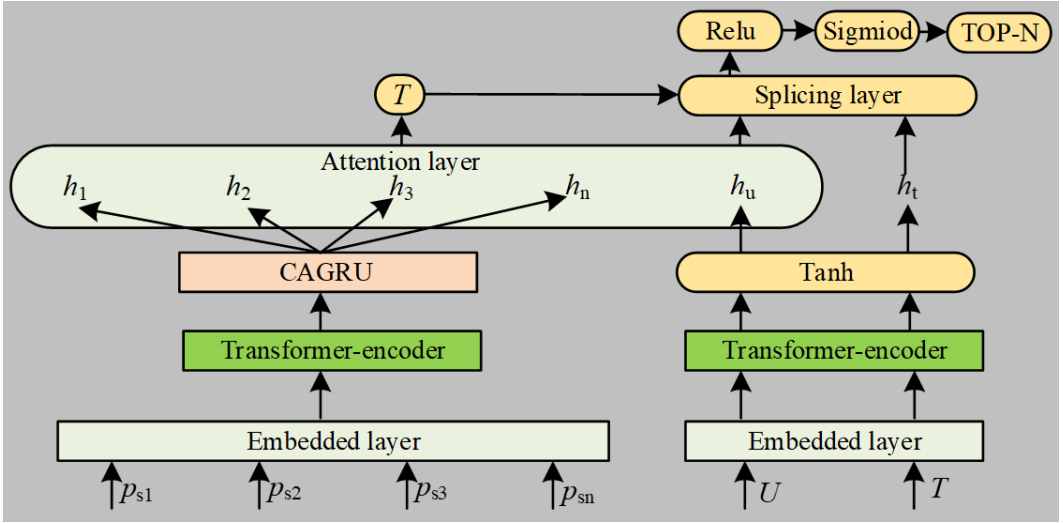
Relu
Sigmiod
TOP-N
$T$
Splicing layer
Attention layer
$h_1$
$h_2$
$h_3$
$h_n$
$h_u$
$h_t$
CAGRU
Tanh
Transformer-encoder
Transformer-encoder
Embedded layer
Embedded layer
$p_{s1}$
$p_{s2}$
$p_{s3}$
$p_{sn}$
$U$
$T$